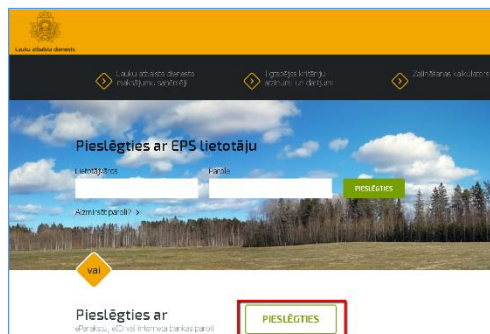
Lauku atbalsta dienests

Lauku atbalsta dienesta maksājumu saņēmēji

Iegādājies krītlīgu atzīmi un dārzu

Zaļināšanas kalkulators

Pieslēgties ar EPS lietotāju

Lietotājvārds

Parole

PIESLĒGTIES

Aizmirsāt paroli? >

vai

Pieslēgties ar

«Parakstu, eID vai internetā bankas paroli

PIESLĒGTIES